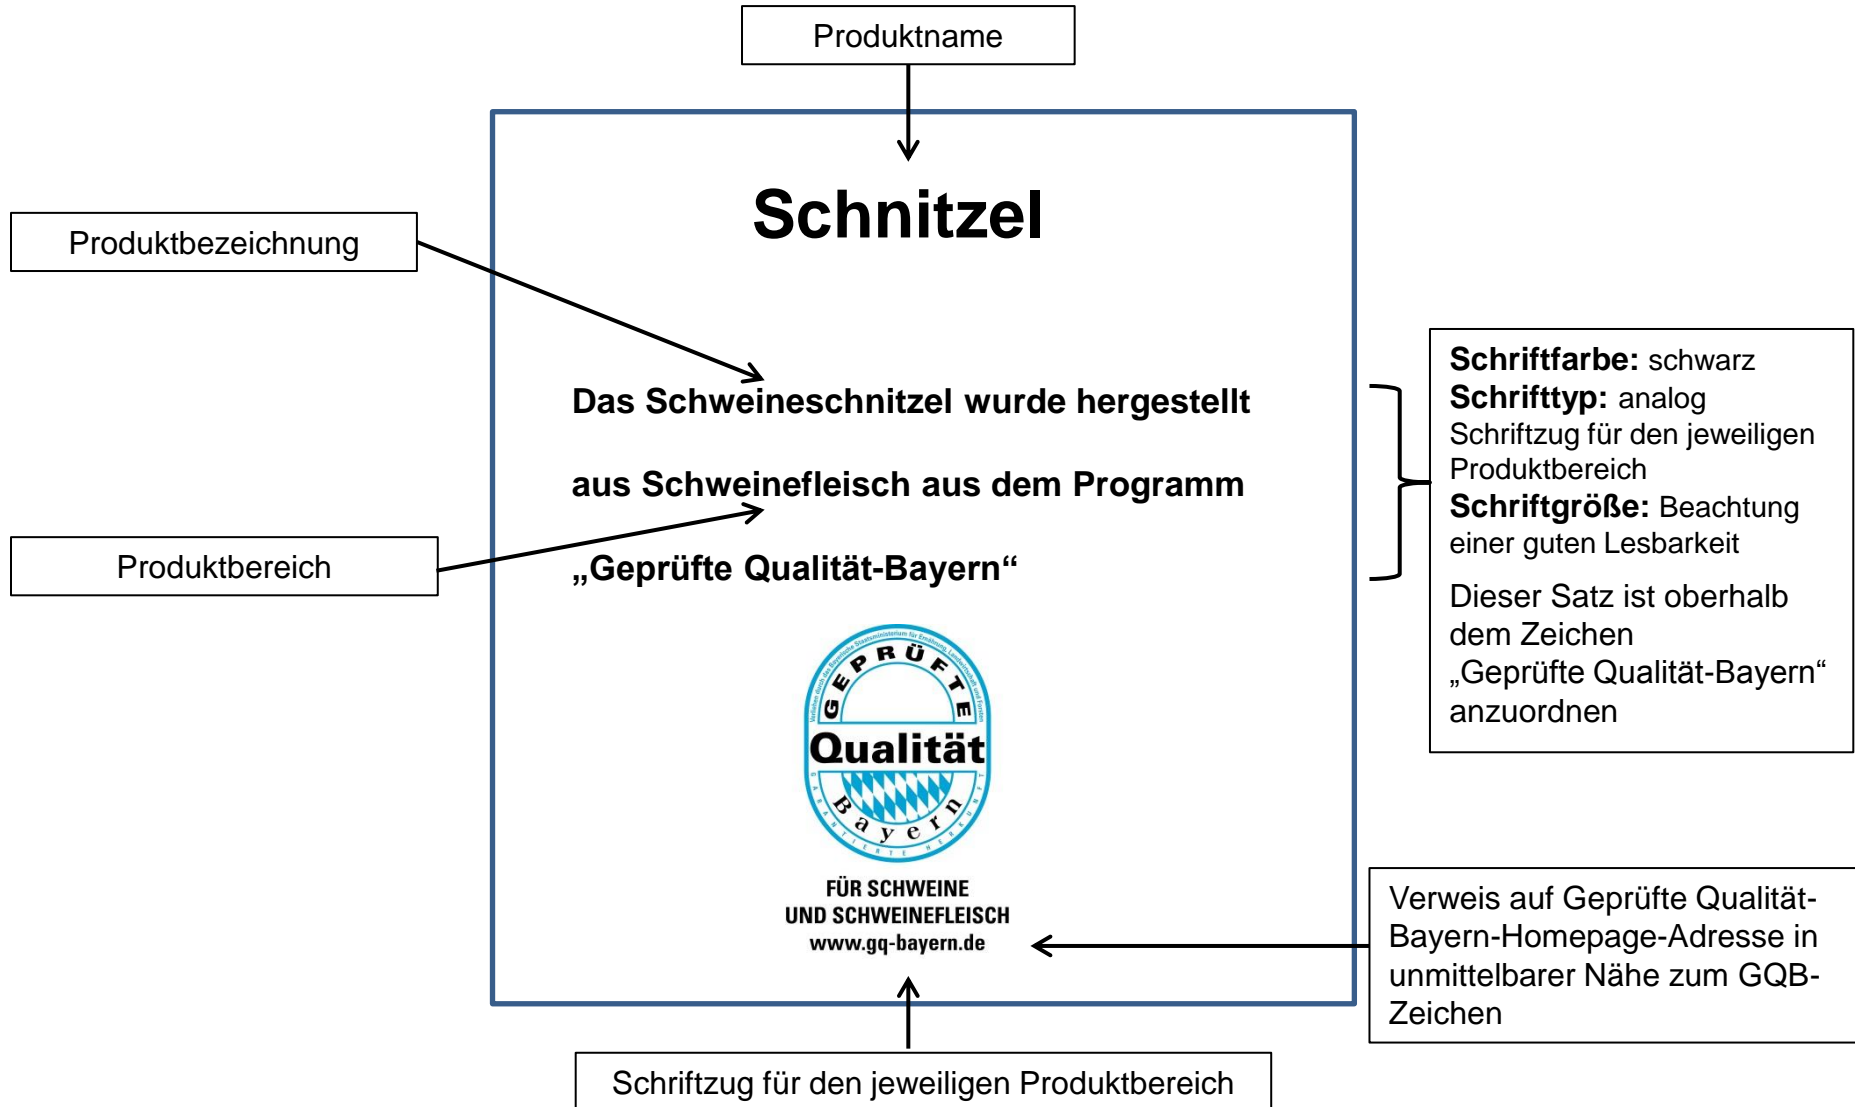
Produktname

Schnitzel

Produktbezeichnung

Das Schweineschnitzel wurde hergestellt aus Schweinefleisch aus dem Programm „Geprüfte Qualität-Bayern“

Produktbereich

**Schriftfarbe:** schwarz
**Schrifttyp:** analog Schriftzug für den jeweiligen Produktbereich
**Schriftgröße:** Beachtung einer guten Lesbarkeit

Dieser Satz ist oberhalb dem Zeichen „Geprüfte Qualität-Bayern“ anzuordnen

GEPRÜFTE Qualität Bayern

FÜR SCHWEINE UND SCHWEINEFLEISCH
www.gq-bayern.de

Verweis auf Geprüfte Qualität-Bayern-Homepage-Adresse in unmittelbarer Nähe zum GQB-Zeichen

Schriftzug für den jeweiligen Produktbereich